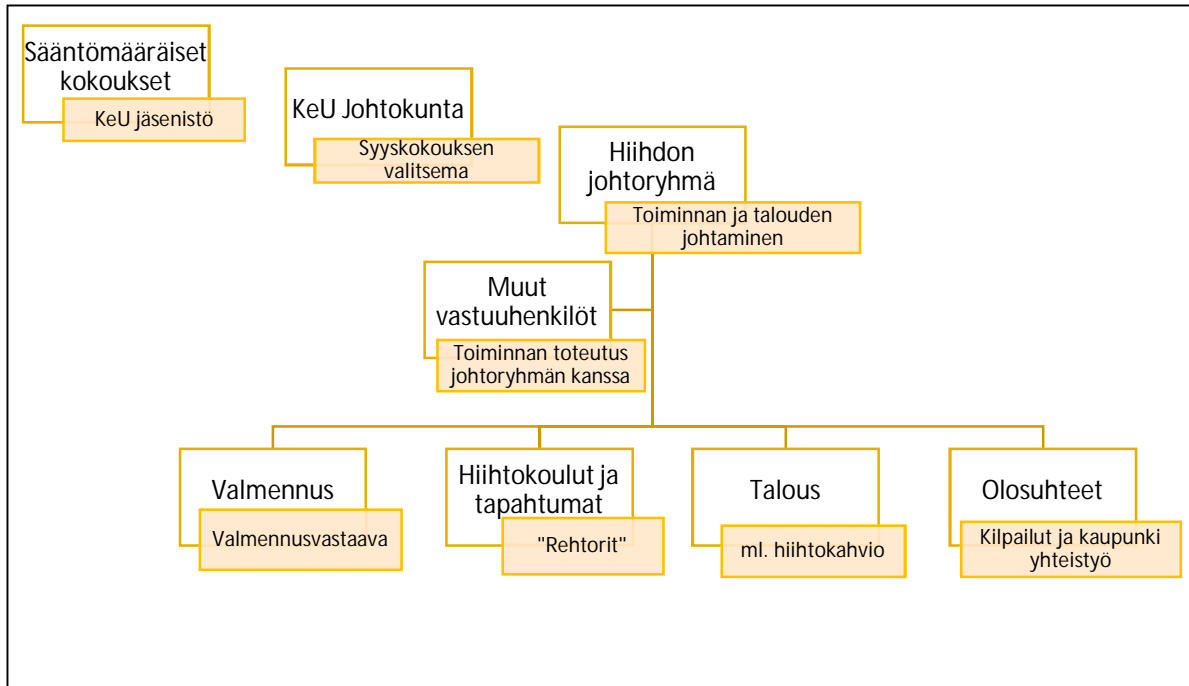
Sääntömääräiset kokoukset

KeU jäsenistö

KeU Johtokunta

Syyskokouksen valitsema

Hiihdon johtoryhmä

Toiminnan ja talouden johtaminen

Muut vastuuhenkilöt

Toiminnan toteutus johtoryhmän kanssa

Valmennus

Valmennusvastaava

Hiihtokoulut ja tapahtumat

"Rehtorit"

Talous

ml. hiihtokahvio

Olosuhteet

Kilpailut ja kaupunki yhteistyö